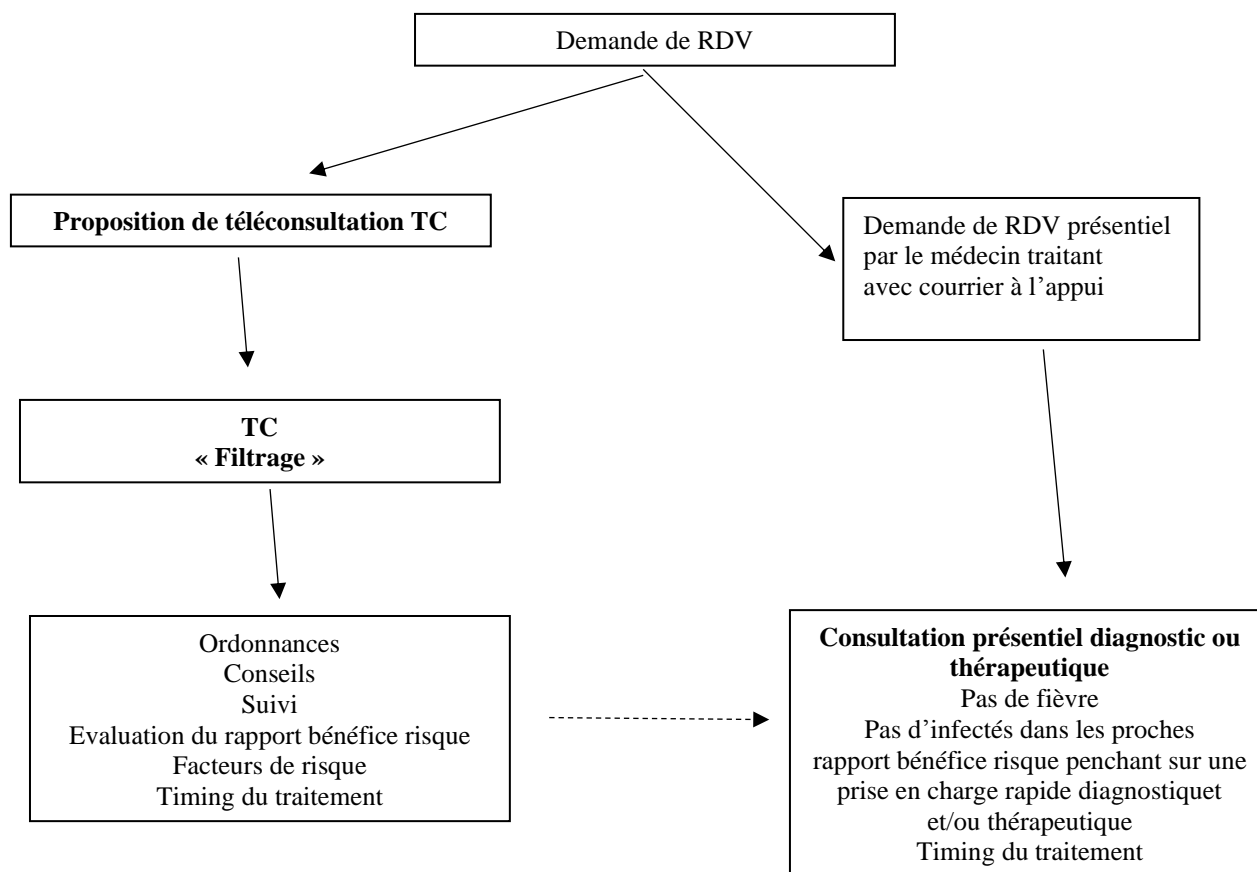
Demande de RDV

Proposition de téléconsultation TC

Demande de RDV présentiel par le médecin traitant avec courrier à l'appui

TC
« Filtrage »

Ordonnances
Conseils
Suivi
Evaluation du rapport bénéfice risque
Facteurs de risque
Timing du traitement

Consultation présentiel diagnostic ou thérapeutique
Pas de fièvre
Pas d'infectés dans les proches
rapport bénéfice risque penchant sur une prise en charge rapide diagnostiquet et/ou thérapeutique
Timing du traitement